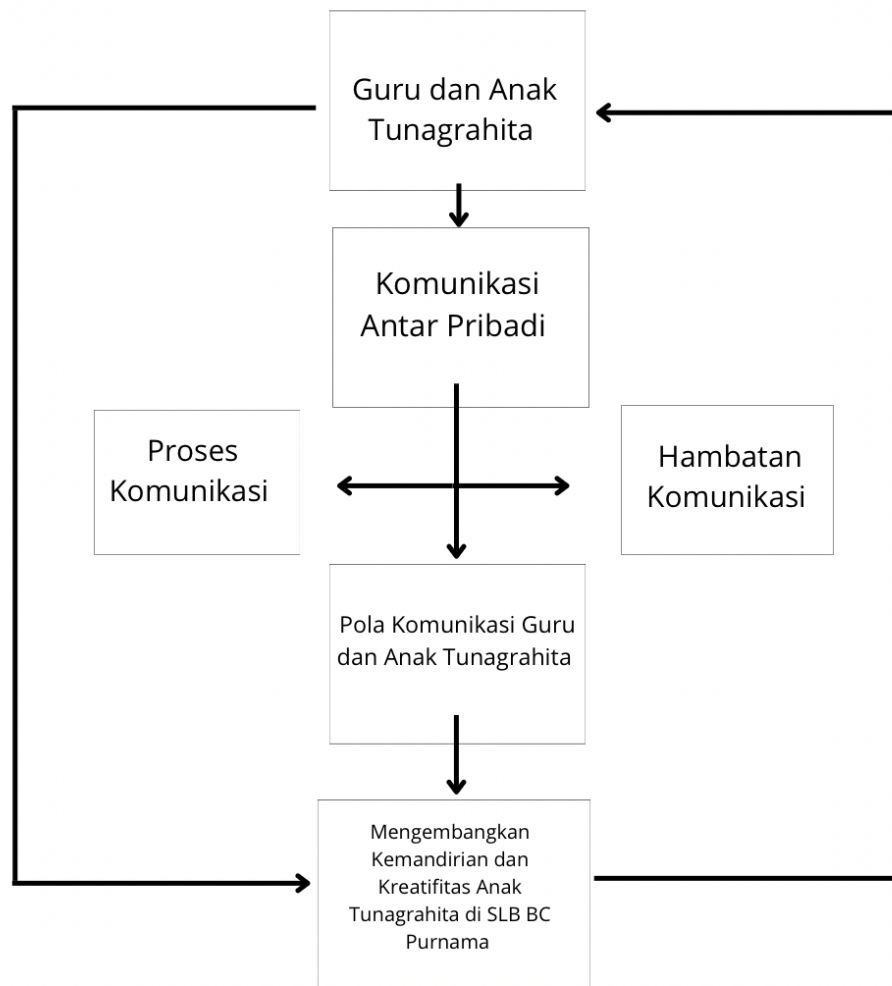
Guru dan Anak Tunagrahita

Komunikasi Antar Pribadi

Proses Komunikasi

Hambatan Komunikasi

Pola Komunikasi Guru dan Anak Tunagrahita

Mengembangkan Kemandirian dan Kreatifitas Anak Tunagrahita di SLB BC Purnama